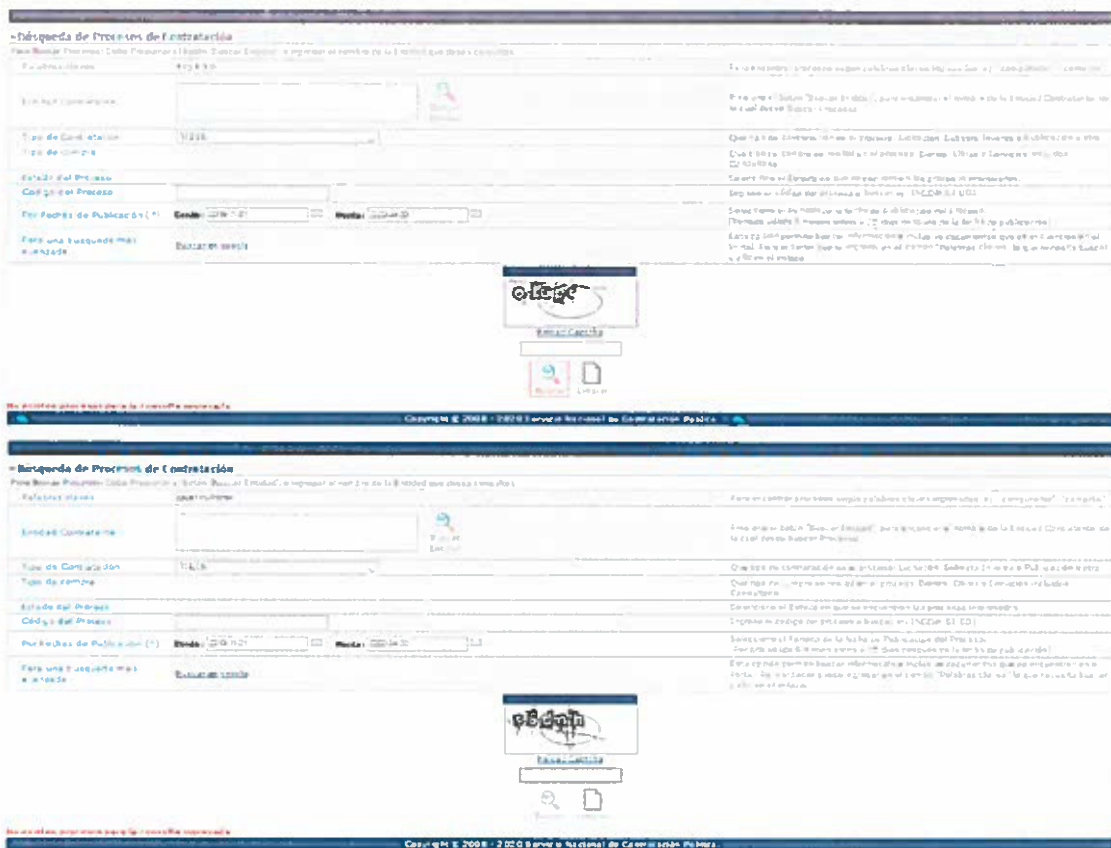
»Búsqueda de Procesos de Contratación

Para Buscar Procesos: Debe Presionar el botón "Buscar Entidad" o ingresar el nombre de la Entidad que desea consultar.

Palabras claves: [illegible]

Entidad Contratante

Buscar Entidad

Tipo de Contratación

Tipo de Compra

Estado del Proceso

Código del Proceso

Por Fechas de Publicación (*) Desde: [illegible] Hasta: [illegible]

Para una busqueda mas avanzada: Buscar en detalle

Nuevo Captcha

Buscar Limpiar

No existen procesos para la consulta requerida

Copyright © 2008 - 2020 Servicio Nacional de Contratación Pública

»Búsqueda de Procesos de Contratación

Para Buscar Procesos: Debe Presionar el botón "Buscar Entidad" o ingresar el nombre de la Entidad que desea consultar.

Palabras claves: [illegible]

Entidad Contratante

Buscar Entidad

Tipo de Contratación

Tipo de Compra

Estado del Proceso

Código del Proceso

Por Fechas de Publicación (*) Desde: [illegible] Hasta: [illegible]

Para una busqueda mas avanzada: Buscar en detalle

Nuevo Captcha

Buscar Limpiar

No existen procesos para la consulta requerida

Copyright © 2008 - 2020 Servicio Nacional de Contratación Pública